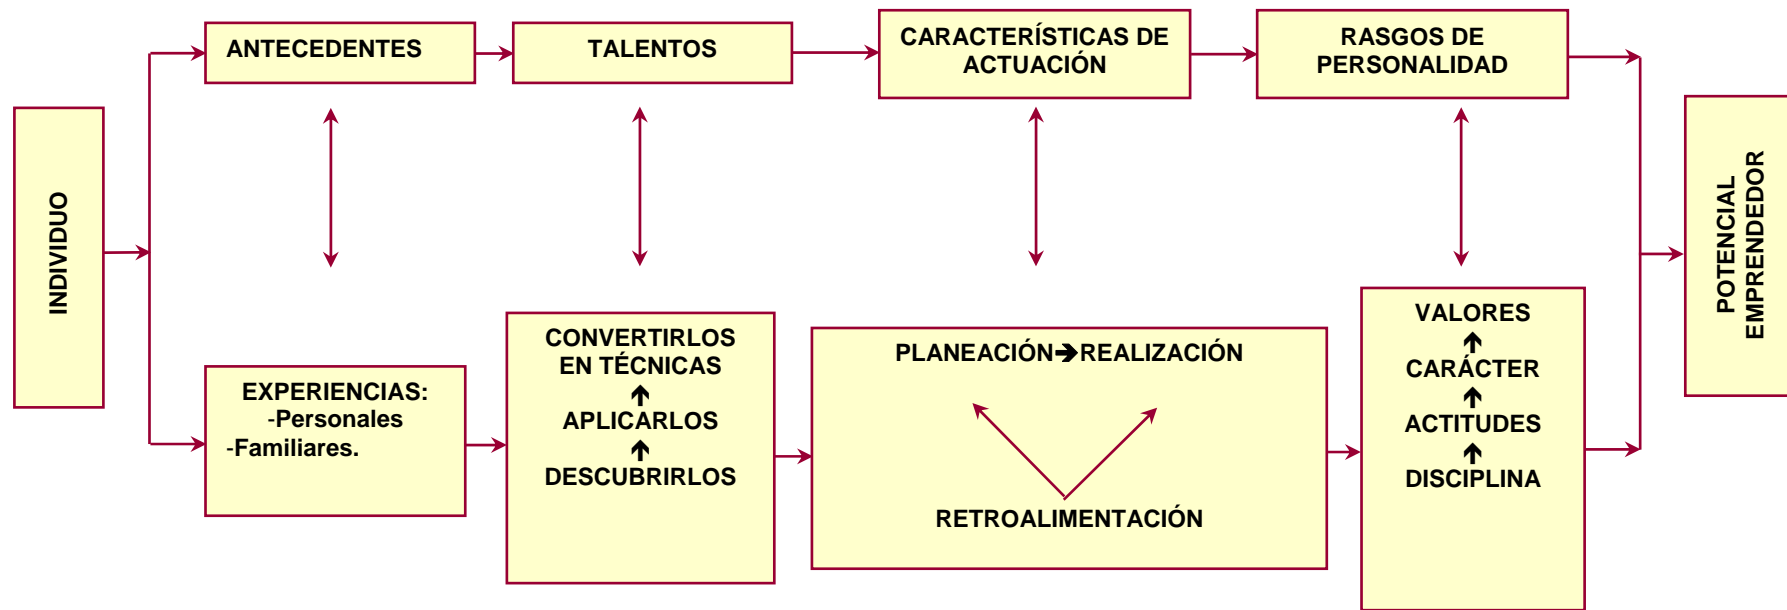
INDIVIDUO

ANTECEDENTES

TALENTOS

CARACTERÍSTICAS DE ACTUACIÓN

RASGOS DE PERSONALIDAD

POTENCIAL EMPRENDEDOR

EXPERIENCIAS:
-Personales
-Familiares.

CONVERTIRLOS EN TÉCNICAS
APLICARLOS
DESCUBRIRLOS

PLANEACIÓN → REALIZACIÓN
RETROALIMENTACIÓN

VALORES
CARÁCTER
ACTITUDES
DISCIPLINA